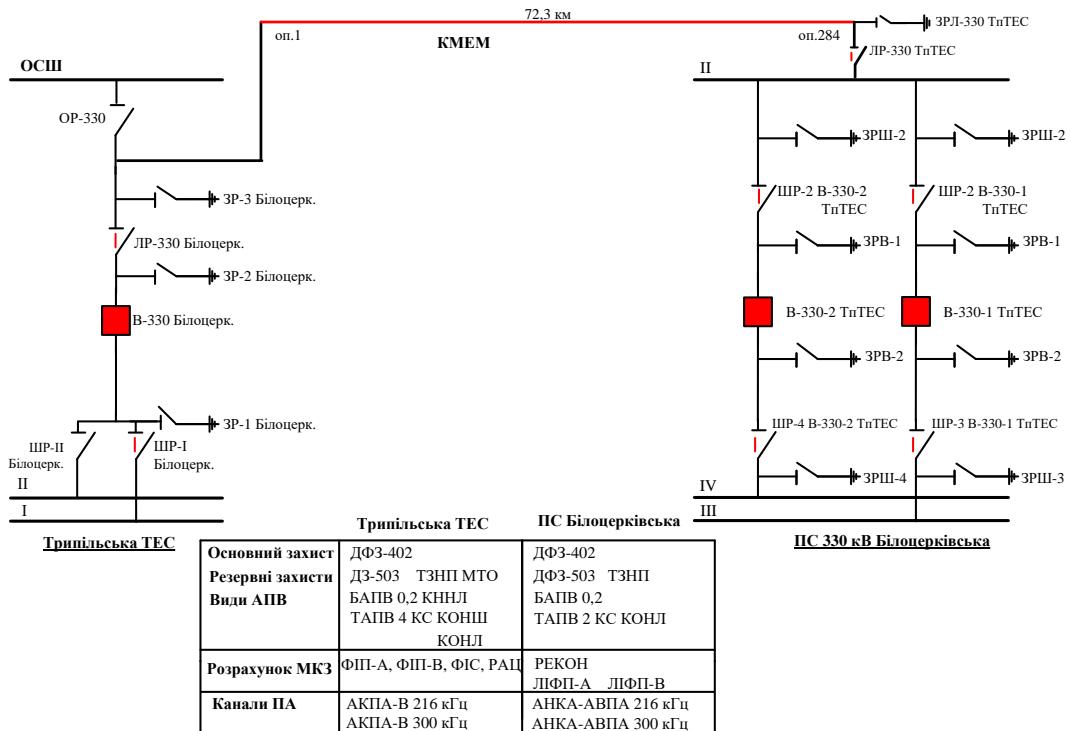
72,3 км

оп.1

КМЕМ

оп.284

ЗРЛ-330 ТпТЕС

ЛР-330 ТпТЕС

ОСШ

ОР-330

ЗР-3 Білоцерк.

ЛР-330 Білоцерк.

ЗР-2 Білоцерк.

В-330 Білоцерк.

ЗР-1 Білоцерк.

ШР-II Білоцерк.

ШР-I Білоцерк.

II

I

Трипільська ТЕС

II

ЗРШ-2

ЗРШ-2

ШР-2 В-330-2 ТпТЕС

ШР-2 В-330-1 ТпТЕС

ЗРВ-1

ЗРВ-1

В-330-2 ТпТЕС

В-330-1 ТпТЕС

ЗРВ-2

ЗРВ-2

ШР-4 В-330-2 ТпТЕС

ШР-3 В-330-1 ТпТЕС

ЗРШ-4

ЗРШ-3

IV

III

ПС 330 кВ Білоцерківська

| | Трипільська ТЕС | ПС Білоцерківська |
|---|---|---|
| Основний захист<br>Резервні захисти<br>Види АПВ | ДФЗ-402<br>ДЗ-503 ТЗНП МТО<br>БАПВ 0,2 КННЛ<br>ТАПВ 4 КС КОНШ КОНЛ | ДФЗ-402<br>ДФЗ-503 ТЗНП<br>БАПВ 0,2<br>ТАПВ 2 КС КОНЛ |
| Розрахунок МКЗ | ФІП-А, ФІП-В, ФІС, РАЦ | РЕКОН<br>ЛІФП-А ЛІФП-В |
| Канали ПА | АКПА-В 216 кГц<br>АКПА-В 300 кГц | АНКА-АВПА 216 кГц<br>АНКА-АВПА 300 кГц |